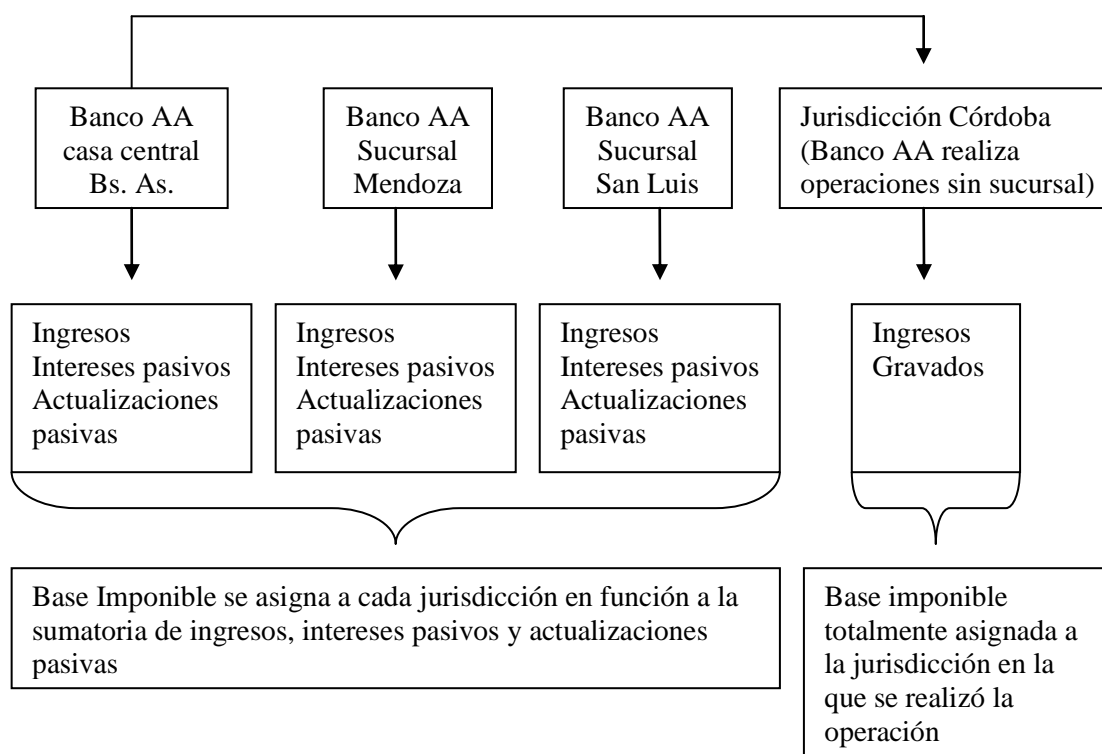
Banco AA casa central Bs. As.

Banco AA Sucursal Mendoza

Banco AA Sucursal San Luis

Jurisdicción Córdoba (Banco AA realiza operaciones sin sucursal)

Ingresos
Intereses pasivos
Actualizaciones pasivas

Ingresos
Intereses pasivos
Actualizaciones pasivas

Ingresos
Intereses pasivos
Actualizaciones pasivas

Ingresos
Gravados

Base Imponible se asigna a cada jurisdicción en función a la sumatoria de ingresos, intereses pasivos y actualizaciones pasivas

Base imponible totalmente asignada a la jurisdicción en la que se realizó la operación